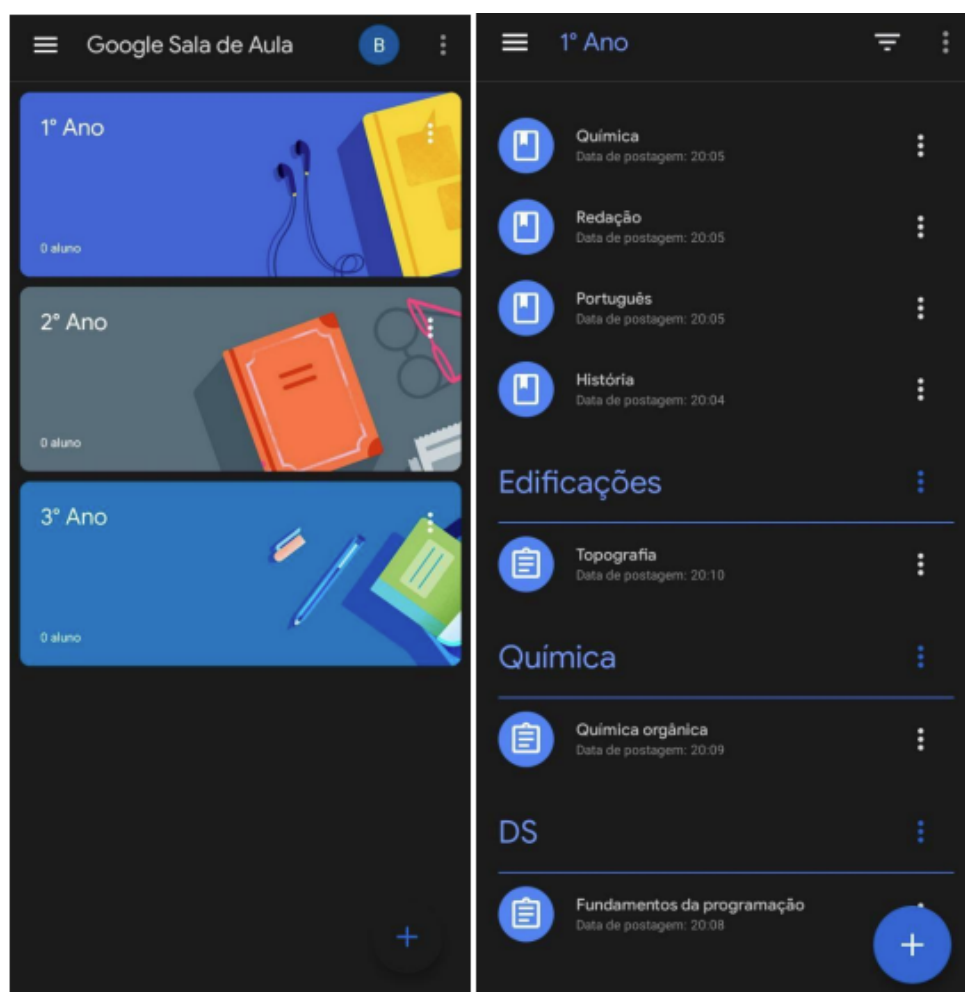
Google Sala de Aula

B

1° Ano

0 aluno

2° Ano

0 aluno

3° Ano

0 aluno

+

1° Ano

Química
Data de postagem: 20:05

Redação
Data de postagem: 20:05

Português
Data de postagem: 20:05

História
Data de postagem: 20:04

Edificações

Topografia
Data de postagem: 20:10

Química

Química orgânica
Data de postagem: 20:09

DS

Fundamentos da programação
Data de postagem: 20:08

+